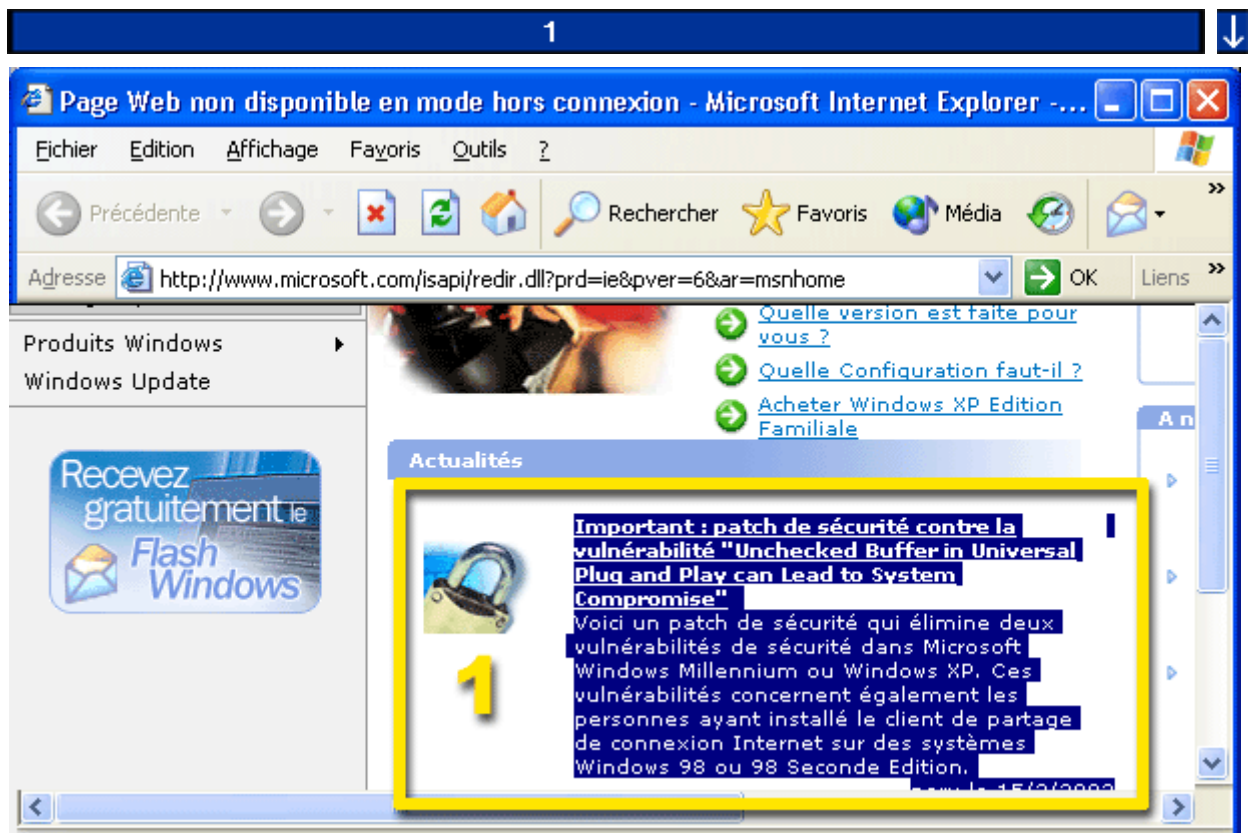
1

Page Web non disponible en mode hors connexion - Microsoft Internet Explorer -...

Fichier Edition Affichage Favoris Outils ?

Précédente Rechercher Favoris Média

Adresse http://www.microsoft.com/isapi/redir.dll?prd=ie&pver=6&ar=msnhome OK Liens

Produits Windows
Windows Update

Recevez gratuitement le Flash Windows

Quelle version est faite pour vous ?
Quelle Configuration faut-il ?
Acheter Windows XP Edition Familiale

Actualités

An

1

Important : patch de sécurité contre la vulnérabilité "Unchecked Buffer in Universal Plug and Play can Lead to System Compromise"
Voici un patch de sécurité qui élimine deux vulnérabilités de sécurité dans Microsoft Windows Millennium ou Windows XP. Ces vulnérabilités concernent également les personnes ayant installé le client de partage de connexion Internet sur des systèmes Windows 98 ou 98 Seconde Edition.
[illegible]